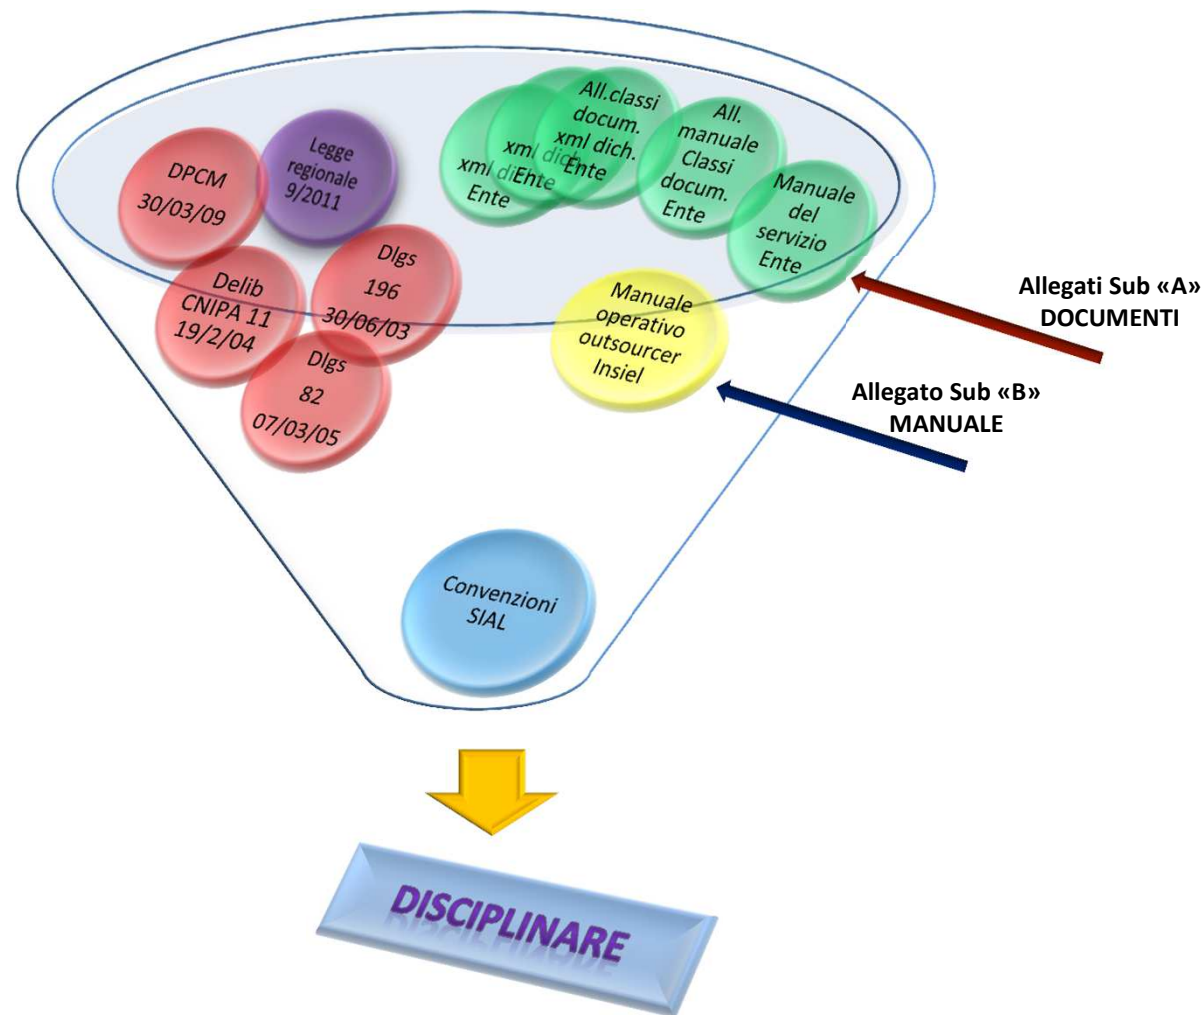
DPCM 30/03/09

Legge regionale 9/2011

Delib CNIPA 11 19/2/04

Dlgs 196 30/06/03

Dlgs 82 07/03/05

xml dich. Ente

xml dich. Ente

All.classi docum. xml dich. Ente

All. manuale Classi docum. Ente

Manuale del servizio Ente

Manuale operativo outsourcer Insiel

Allegati Sub «A» DOCUMENTI

Allegato Sub «B» MANUALE

Convenzioni SIAL

DISCIPLINARE